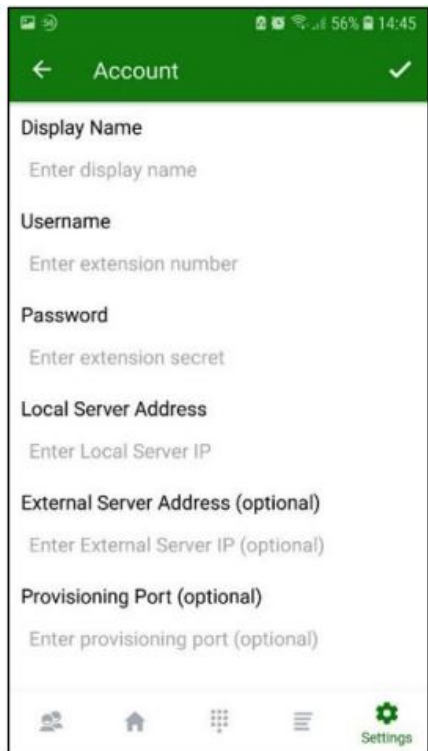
56% 14:45

Account

Display Name

Enter display name

Username

Enter extension number

Password

Enter extension secret

Local Server Address

Enter Local Server IP

External Server Address (optional)

Enter External Server IP (optional)

Provisioning Port (optional)

Enter provisioning port (optional)

Settings